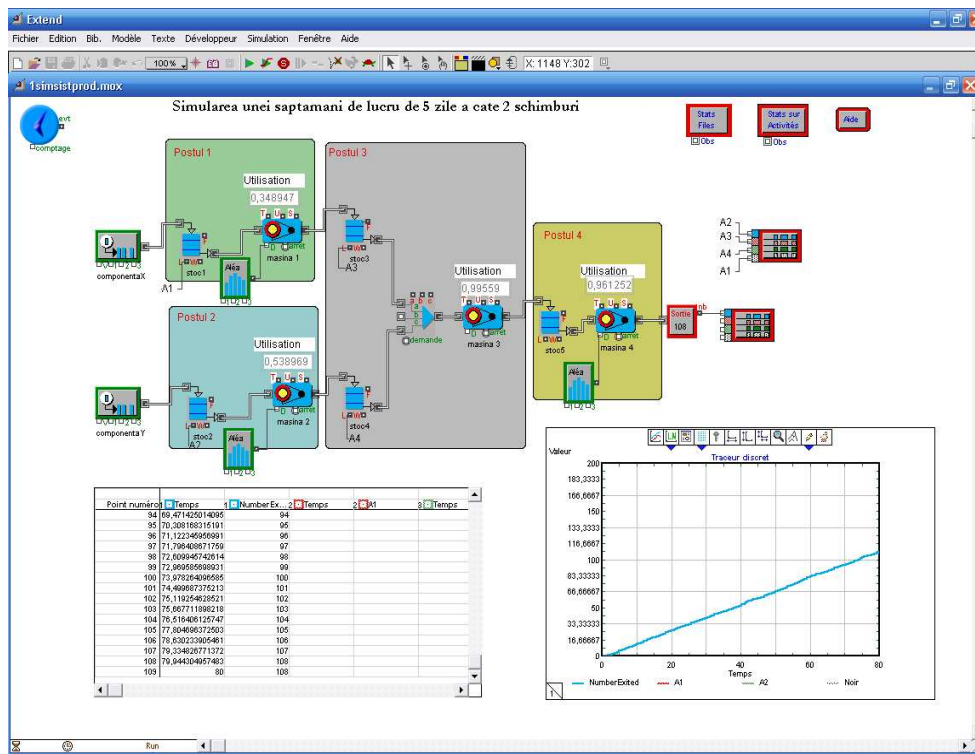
Extend

Fichier Edition Bib. Modèle Texte Développeur Simulation Fenêtre Aide

100% X: 1148 Y:302

1simsistprod.mox

Simularea unei saptamani de lucru de 5 zile a cate 2 schimburi

evt
comptage

Stats Files
Obs

Stats sur Activités
Obs

Aide

Postul 1

Utilisation
0,348947

stoc1
masina 1
Aléa
A1

componentaX

Postul 3

stoc3
A3

demande

Utilisation
0,99559
masina 3

Postul 4

Utilisation
0,961252
stoc5
masina 4
Aléa

Sortie
108

A2
A3
A4
A1

Postul 2

Utilisation
0,538969
stoc2
A2
masina 2
Aléa

componentaY

stoc4
A4

| Point numéro | Temps | NumberEx... | Temps | A1 | Temps |
|---|---|---|---|---|---|
| 94 | 69,471425014095 | 94 | | | |
| 95 | 70,308168315191 | 95 | | | |
| 96 | 71,122345956991 | 96 | | | |
| 97 | 71,796408671759 | 97 | | | |
| 98 | 72,609945742614 | 98 | | | |
| 99 | 72,969585898931 | 99 | | | |
| 100 | 73,978264096585 | 100 | | | |
| 101 | 74,499687375213 | 101 | | | |
| 102 | 75,119254628521 | 102 | | | |
| 103 | 75,667711898218 | 103 | | | |
| 104 | 76,516406125747 | 104 | | | |
| 105 | 77,804696372503 | 105 | | | |
| 106 | 78,630233905481 | 106 | | | |
| 107 | 79,334826771372 | 107 | | | |
| 108 | 79,944304957483 | 108 | | | |
| 109 | 80 | 108 | | | |

Valeur
Traceur discret
200
183,3333
166,6667
150
133,3333
116,6667
100
83,33333
66,66667
50
33,33333
16,66667
0
0 20 40 60 80
Temps

NumberExited A1 A2 Noir

Run